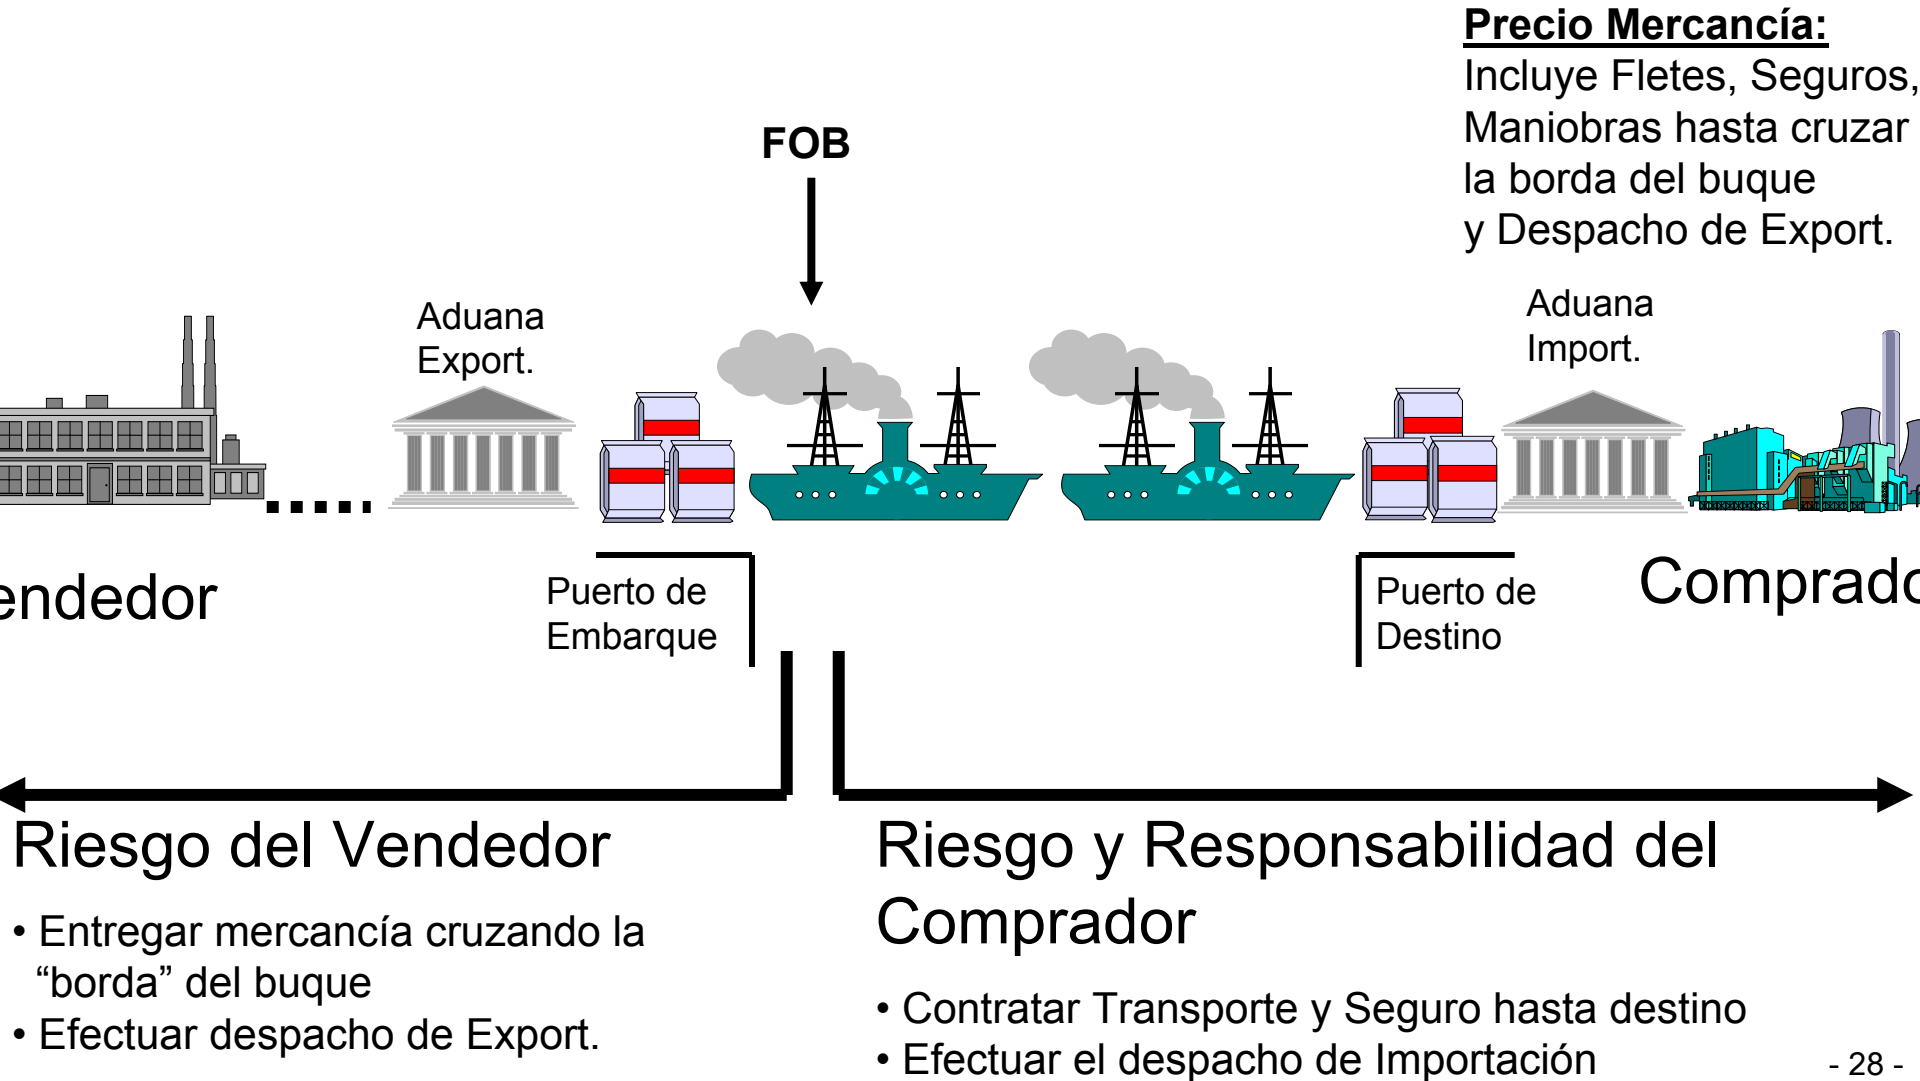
**Precio Mercancía:**
Incluye Fletes, Seguros, Maniobras hasta cruzar la borda del buque y Despacho de Export.

FOB

Aduana Export.

Aduana Import.

endedor

Puerto de Embarque

Puerto de Destino

Comprado

Riesgo del Vendedor

• Entregar mercancía cruzando la “borda” del buque
• Efectuar despacho de Export.

Riesgo y Responsabilidad del Comprador

• Contratar Transporte y Seguro hasta destino
• Efectuar el despacho de Importación

- 28 -